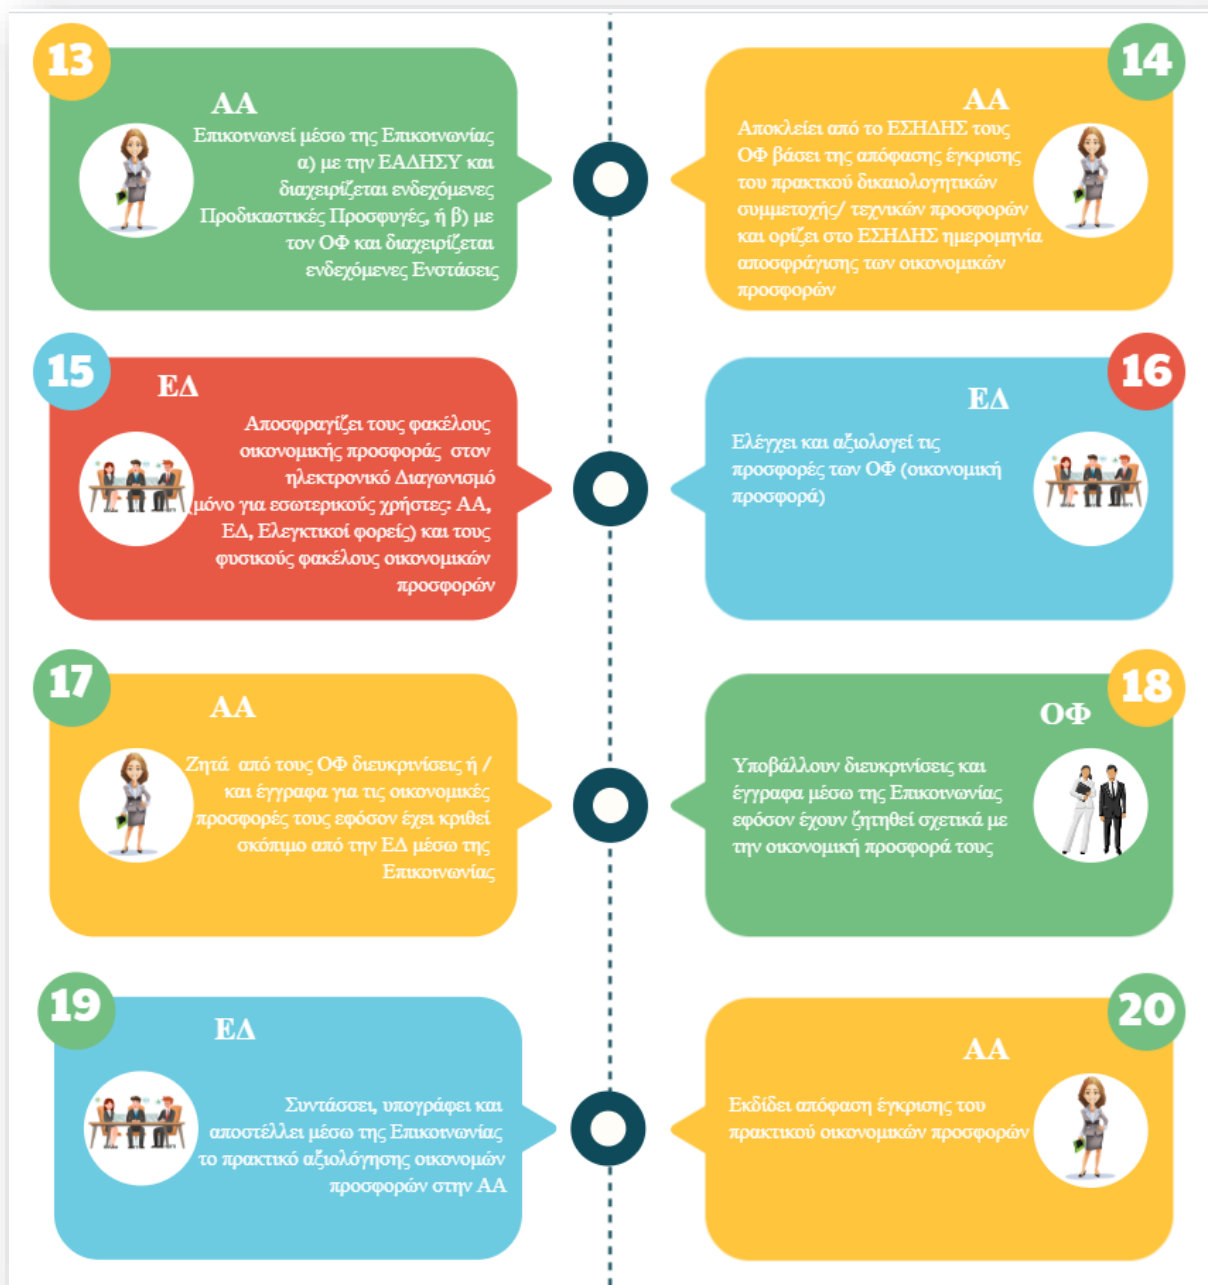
13

ΑΑ

Επικοινωνεί μέσω της Επικοινωνίας α) με την ΕΑΔΗΣΥ και διαχειρίζεται ενδεχόμενες Προδικαστικές Προσφυγές, ή β) με τον ΟΦ και διαχειρίζεται ενδεχόμενες Ενστάσεις

14

ΑΑ

Αποκλείει από το ΕΣΗΔΗΣ τους ΟΦ βάσει της απόφασης έγκρισης του πρακτικού δικαιολογητικών συμμετοχής/ τεχνικών προσφορών και ορίζει στο ΕΣΗΔΗΣ ημερομηνία αποσφράγισης των οικονομικών προσφορών

15

ΕΔ

Αποσφραγίζει τους φακέλους οικονομικής προσφοράς στον ηλεκτρονικό Διαγωνισμό (μόνο για εσωτερικούς χρήστες: ΑΑ, ΕΔ, Ελεγκτικοί φορείς) και τους φυσικούς φακέλους οικονομικών προσφορών

16

ΕΔ

Ελέγχει και αξιολογεί τις προσφορές των ΟΦ (οικονομική προσφορά)

17

ΑΑ

Ζητά από τους ΟΦ διευκρινίσεις ή / και έγγραφα για τις οικονομικές προσφορές τους εφόσον έχει κριθεί σκόπιμο από την ΕΔ μέσω της Επικοινωνίας

18

ΟΦ

Υποβάλλουν διευκρινίσεις και έγγραφα μέσω της Επικοινωνίας εφόσον έχουν ζητηθεί σχετικά με την οικονομική προσφορά τους

19

ΕΔ

Συντάσσει, υπογράφει και αποστέλλει μέσω της Επικοινωνίας το πρακτικό αξιολόγησης οικονομών προσφορών στην ΑΑ

20

ΑΑ

Εκδίδει απόφαση έγκρισης του πρακτικού οικονομικών προσφορών